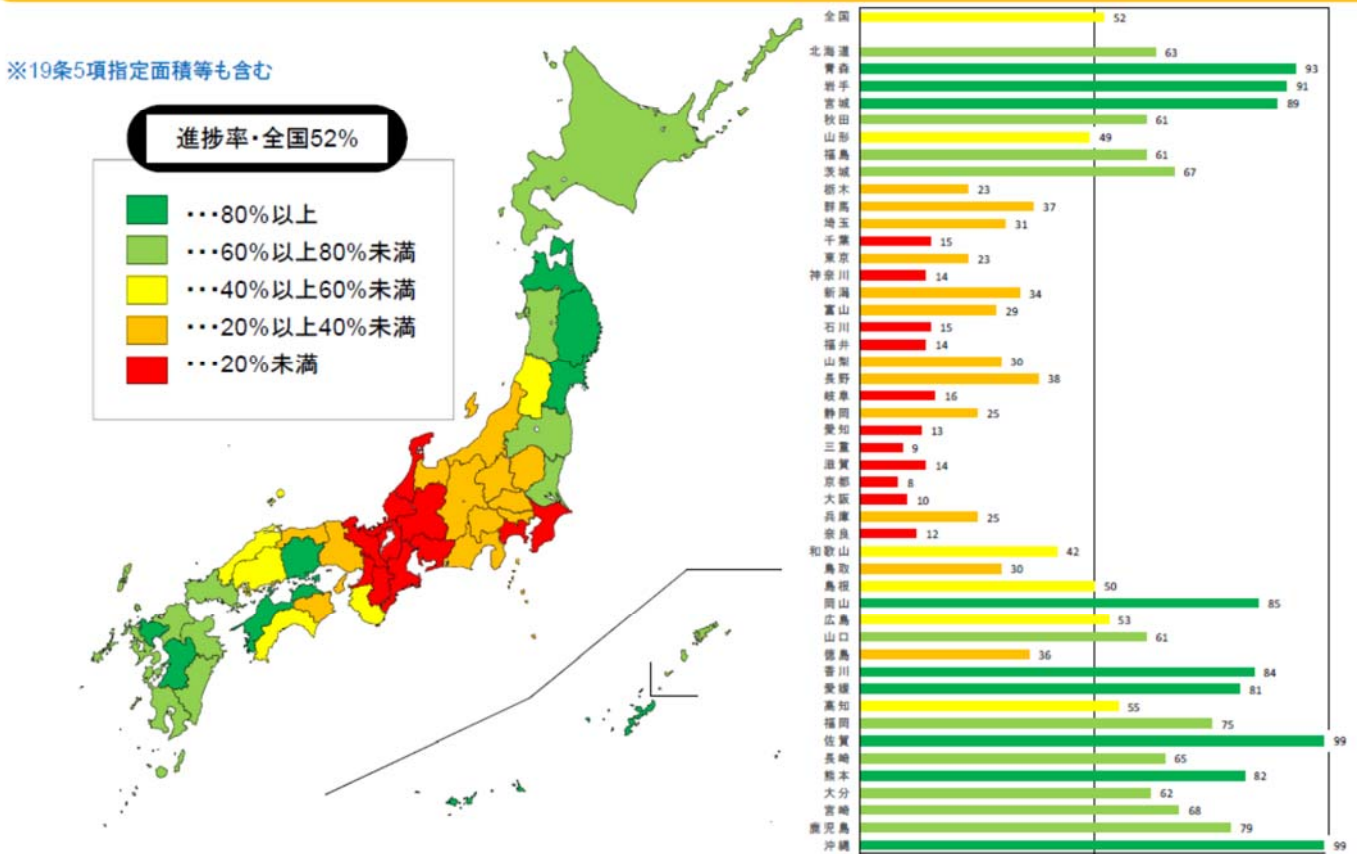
※19条5項指定面積等も含む

進捗率・全国52%

・・・80%以上
・・・60%以上80%未満
・・・40%以上60%未満
・・・20%以上40%未満
・・・20%未満

| | |
|---|---|
| 全国 | 52 |
| 北海道 | 63 |
| 青森 | 93 |
| 岩手 | 91 |
| 宮城 | 89 |
| 秋田 | 61 |
| 山形 | 49 |
| 福島 | 61 |
| 茨城 | 67 |
| 栃木 | 23 |
| 群馬 | 37 |
| 埼玉 | 31 |
| 千葉 | 15 |
| 東京 | 23 |
| 神奈川 | 14 |
| 新潟 | 34 |
| 富山 | 29 |
| 石川 | 15 |
| 福井 | 14 |
| 山梨 | 30 |
| 長野 | 38 |
| 岐阜 | 16 |
| 静岡 | 25 |
| 愛知 | 13 |
| 三重 | 9 |
| 滋賀 | 14 |
| 京都 | 8 |
| 大阪 | 10 |
| 兵庫 | 25 |
| 奈良 | 12 |
| 和歌山 | 42 |
| 鳥取 | 30 |
| 島根 | 50 |
| 岡山 | 85 |
| 広島 | 53 |
| 山口 | 61 |
| 徳島 | 36 |
| 香川 | 84 |
| 愛媛 | 81 |
| 高知 | 55 |
| 福岡 | 75 |
| 佐賀 | 99 |
| 長崎 | 65 |
| 熊本 | 82 |
| 大分 | 62 |
| 宮崎 | 68 |
| 鹿児島 | 79 |
| 沖縄 | 99 |